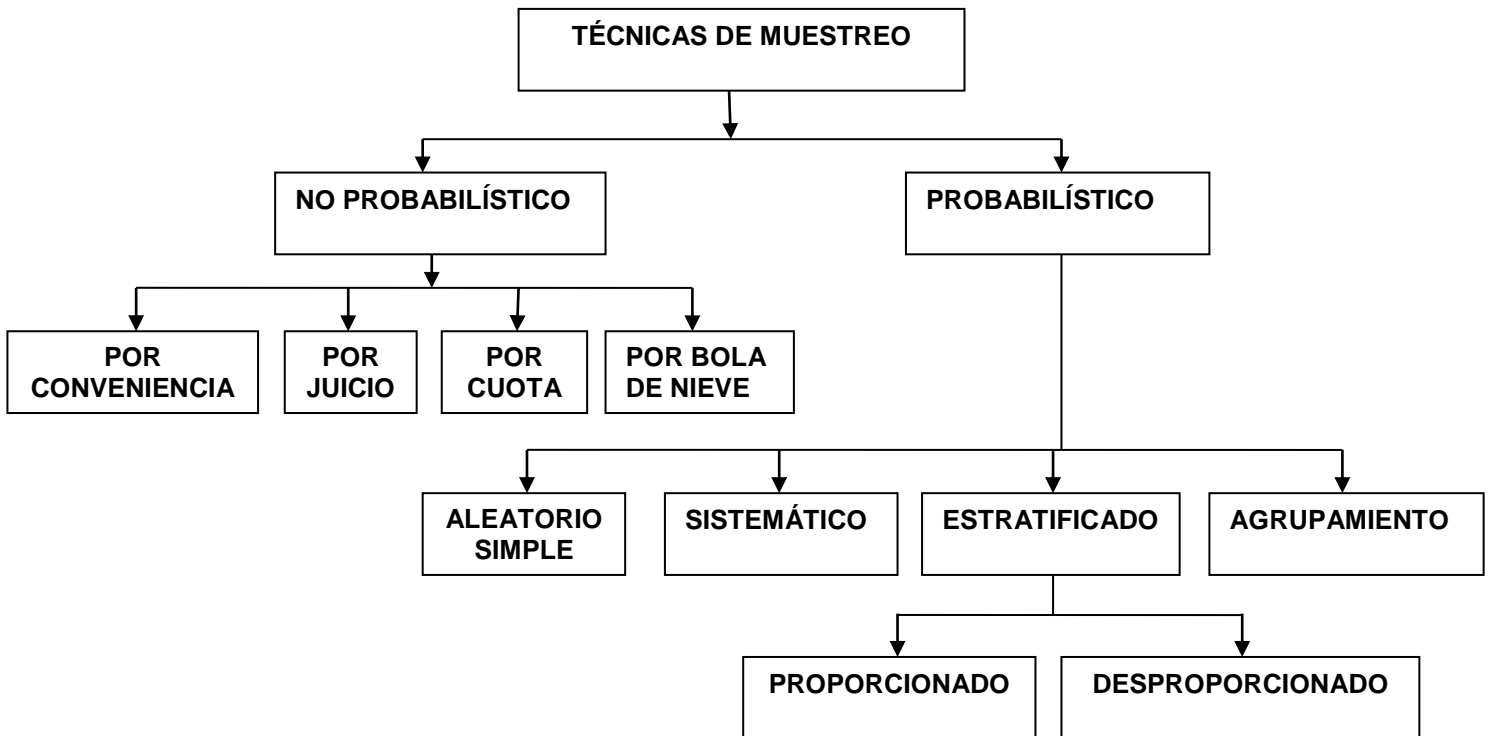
TÉCNICAS DE MUESTREO

NO PROBABILÍSTICO

PROBABILÍSTICO

POR CONVENIENCIA

POR JUICIO

POR CUOTA

POR BOLA DE NIEVE

ALEATORIO SIMPLE

SISTEMÁTICO

ESTRATIFICADO

AGRUPAMIENTO

PROPORCIONADO

DESPROPORCIONADO